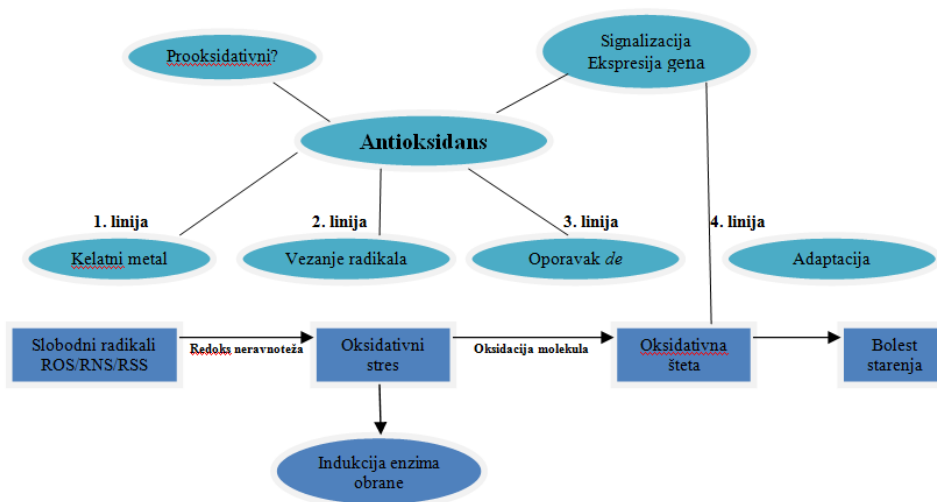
Prooksidativni?

Signalizacija
Ekspresija gena

Antioksidans

1. linija

2. linija

3. linija

4. linija

Kelatni metal

Vezanje radikala

Oporavak *de*

Adaptacija

Slobodni radikali
ROS/RNS/RSS

Redoks neravnoteža

Oksidativni
stres

Oksidacija molekula

Oksidativna
šteta

Bolest
starenja

Indukcija enzima
obrane